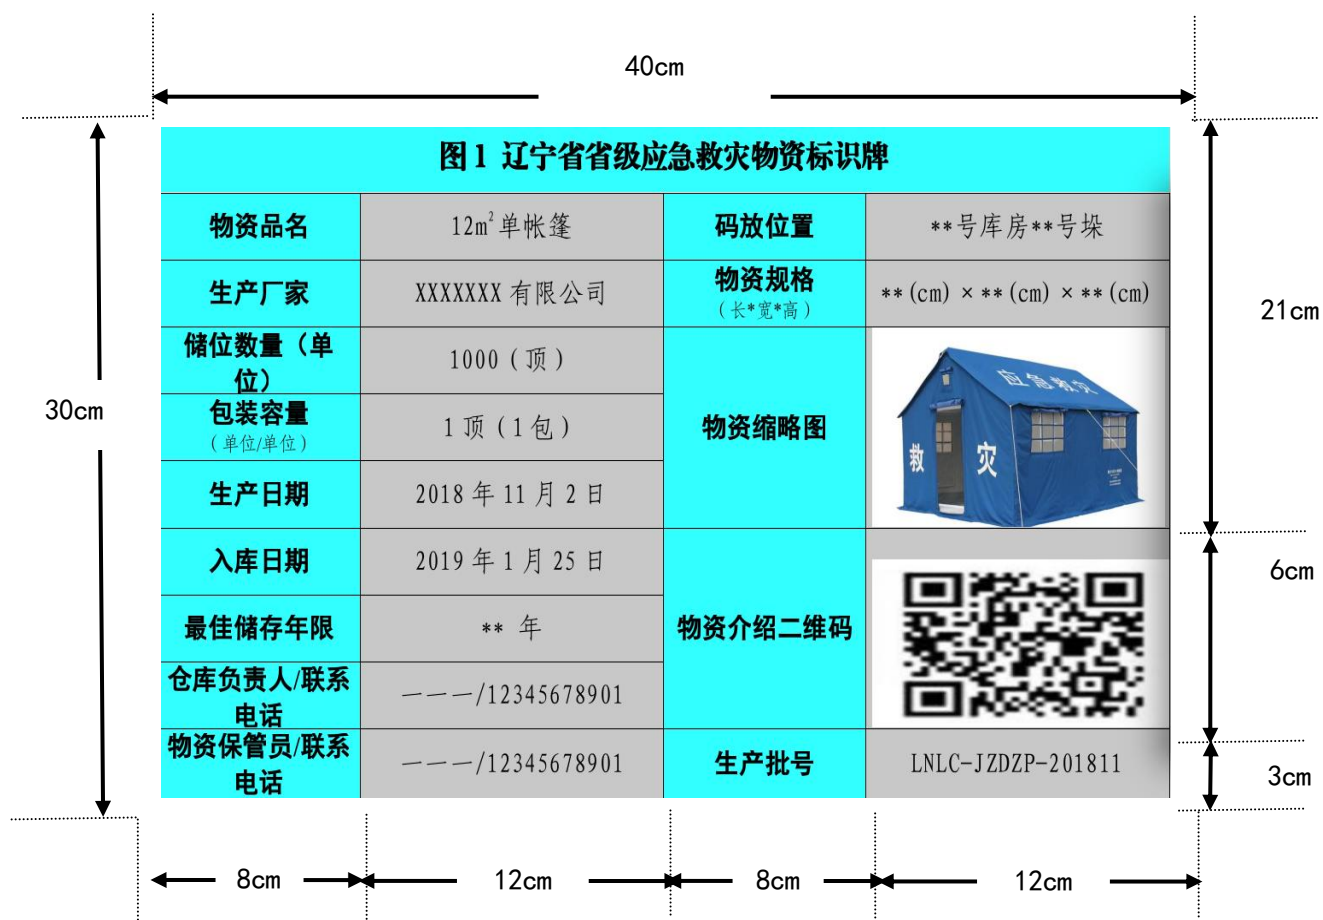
40cm

图1 辽宁省省级应急救灾物资标识牌

| 物资品名 | 12m$^2$单帐篷 | 码放位置 | **号库房**号垛 |
|---|---|---|---|
| 生产厂家 | XXXXXXX 有限公司 | 物资规格（长*宽*高） | **(cm) × **(cm) × **(cm) |
| 储位数量（单位） | 1000（顶） | 物资缩略图 | 应急救灾 救 灾 |
| 包装容量（单位/单位） | 1 顶（1 包） | | |
| 生产日期 | 2018 年 11 月 2 日 | | |
| 入库日期 | 2019 年 1 月 25 日 | 物资介绍二维码 | |
| 最佳储存年限 | ** 年 | | |
| 仓库负责人/联系电话 | ———/12345678901 | | |
| 物资保管员/联系电话 | ———/12345678901 | 生产批号 | LNLC-JZDZP-201811 |

30cm

21cm

6cm

3cm

8cm 12cm 8cm 12cm